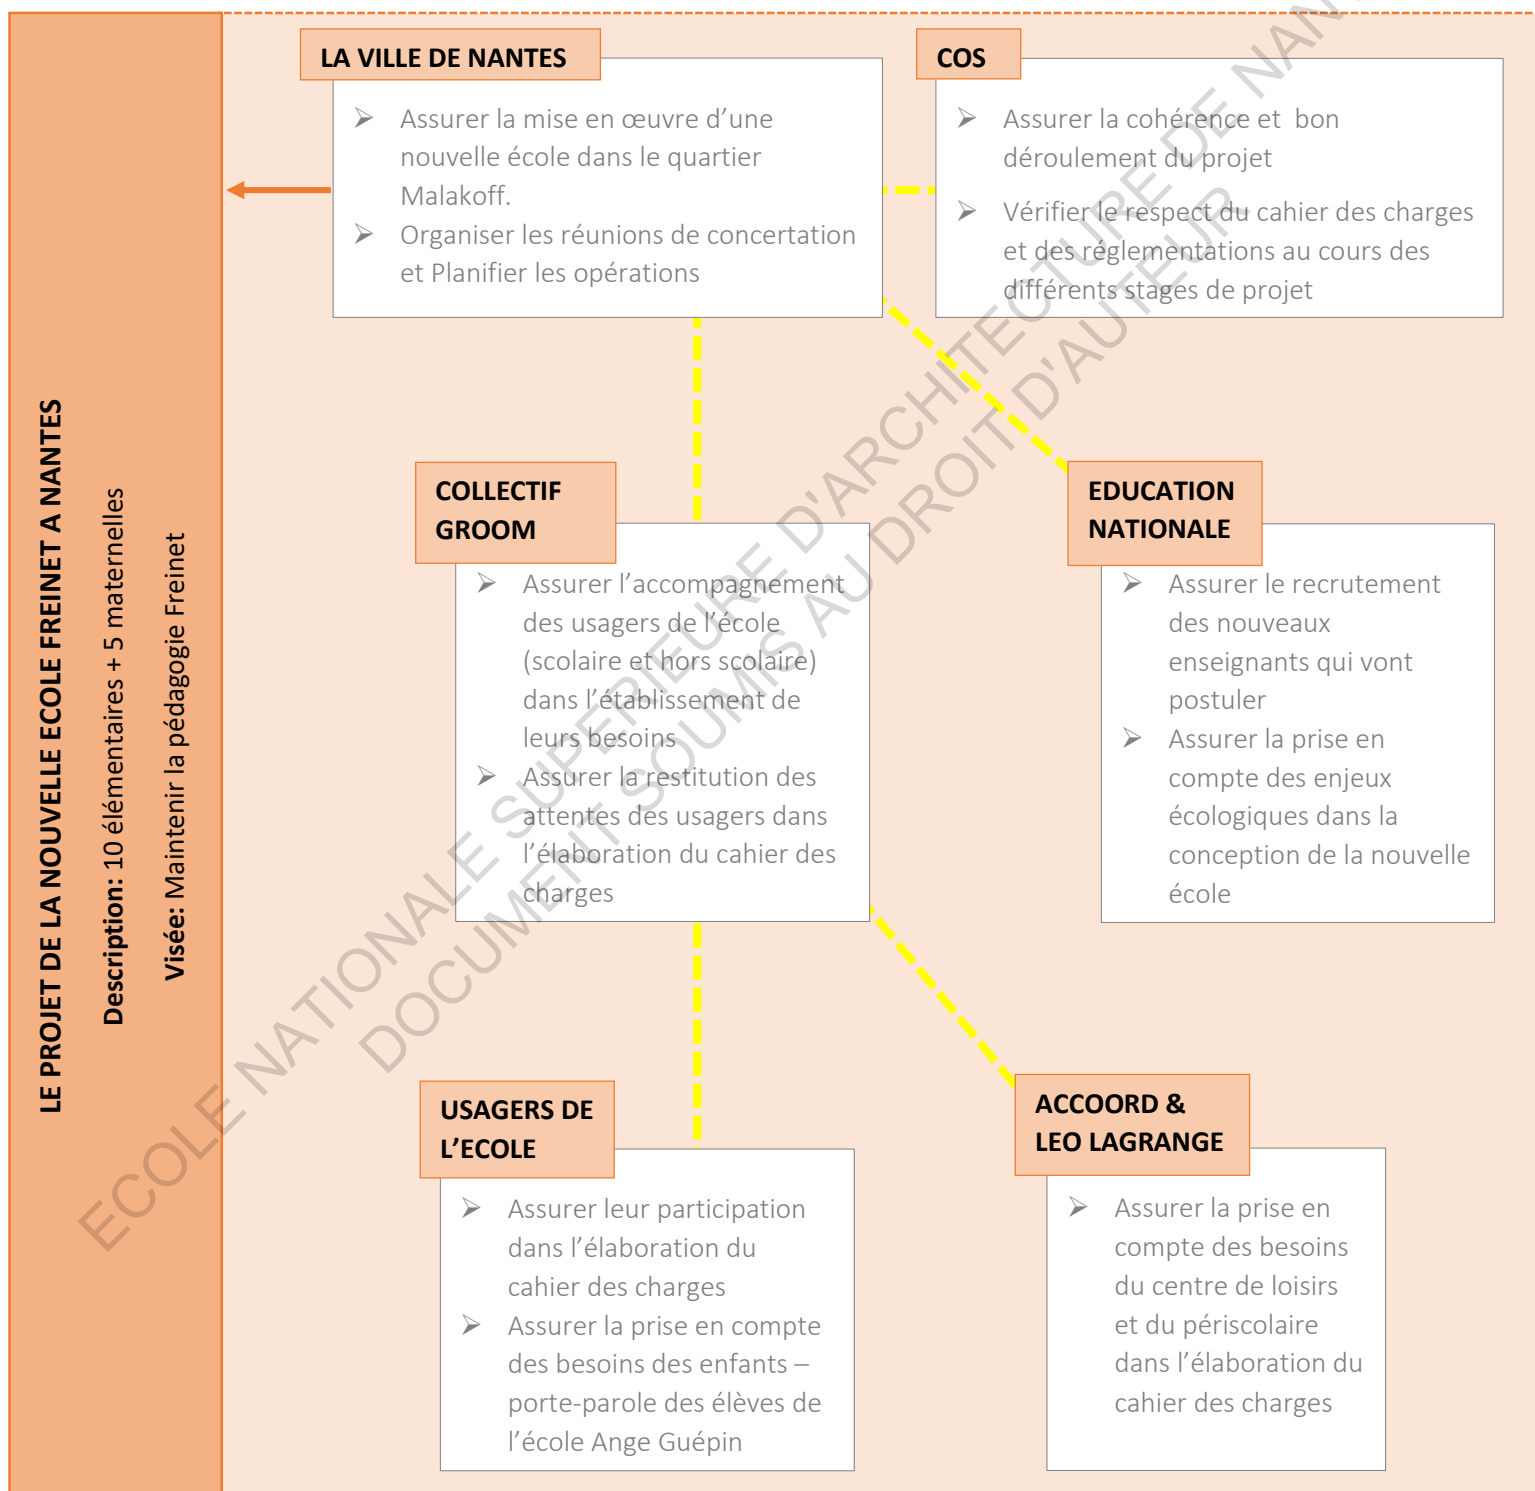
LE PROJET DE LA NOUVELLE ECOLE FREINET A NANTES

Description: 10 élémentaires + 5 maternelles

Visée: Maintenir la pédagogie Freinet

LA VILLE DE NANTES

Assurer la mise en œuvre d'une nouvelle école dans le quartier Malakoff.

Organiser les réunions de concertation et Planifier les opérations

COS

Assurer la cohérence et bon déroulement du projet

Vérifier le respect du cahier des charges et des réglementations au cours des différents stages de projet

COLLECTIF GROOM

Assurer l'accompagnement des usagers de l'école (scolaire et hors scolaire) dans l'établissement de leurs besoins

Assurer la restitution des attentes des usagers dans l'élaboration du cahier des charges

EDUCATION NATIONALE

Assurer le recrutement des nouveaux enseignants qui vont postuler

Assurer la prise en compte des enjeux écologiques dans la conception de la nouvelle école

USAGERS DE L'ECOLE

Assurer leur participation dans l'élaboration du cahier des charges

Assurer la prise en compte des besoins des enfants – porte-parole des élèves de l'école Ange Guépin

ACCOORD & LEO LAGRANGE

Assurer la prise en compte des besoins du centre de loisirs et du périscolaire dans l'élaboration du cahier des charges

ECOLE NATIONALE SUPERIEURE D'ARCHITECTURE DE NAN
DOCUMENT SOUMIS AU DROIT D'AUTEUR